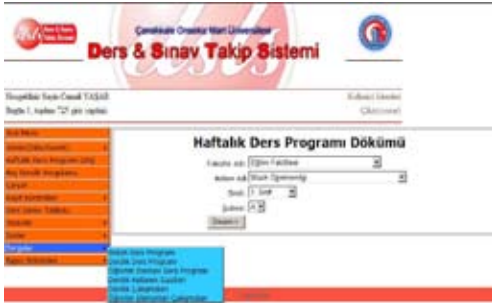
Çanakkale Onsekiz Mart Üniversitesi
Ders & Sınav Takip Sistemi

Hoşgeldiniz Sayın Özendi TAŞAN
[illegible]

Kullanıcı İşlemleri
Çıkış

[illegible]
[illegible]
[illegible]
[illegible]
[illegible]
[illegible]
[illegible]
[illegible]
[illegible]
Sorgular
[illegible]

Haftalık Ders Programı Dökümü
Fakülte Adı: Eğitim Fakültesi
Bölüm Adı: Müzik Öğretmenliği
Sınıf: 1. Sınıf
Şubesi: A
Dökümü

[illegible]
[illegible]
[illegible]
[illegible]
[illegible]
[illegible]